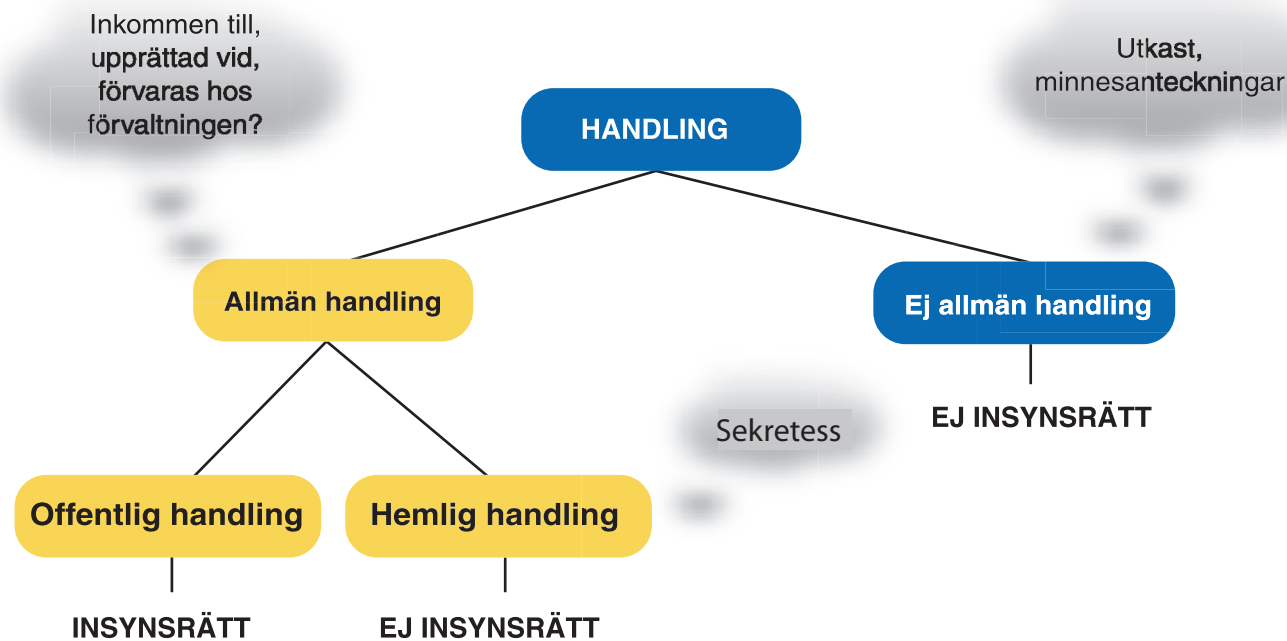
Inkommen till, upprättad vid, förvaras hos förvaltningen?

Utkast, minnesanteckningar

HANDLING

Allmän handling

Ej allmän handling

EJ INSYNSRÄTT

Sekretess

Offentlig handling

Hemlig handling

INSYNSRÄTT

EJ INSYNSRÄTT